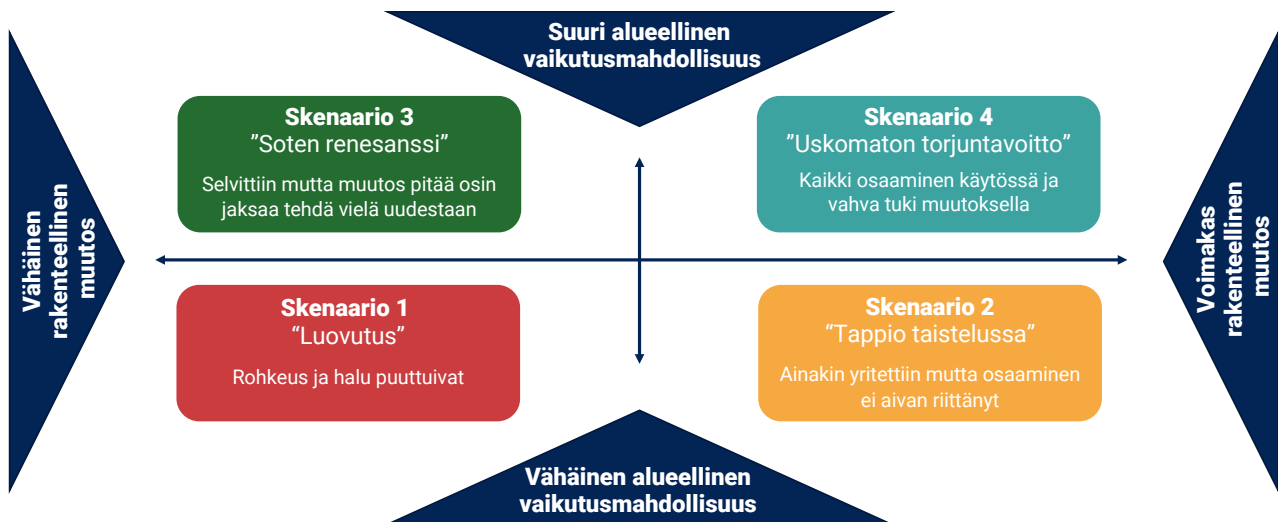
Suuri alueellinen vaikutusmahdollisuus

Vähäinen rakenteellinen muutos

Skenaario 3
”Soten renesanssi”
Selvittiin mutta muutos pitää osin jaksaa tehdä vielä uudestaan

Skenaario 4
”Uskomaton torjuntavoitto”
Kaikki osaaminen käytössä ja vahva tuki muutoksella

Voimakas rakenteellinen muutos

Skenaario 1
“Luovutus”
Rohkeus ja halu puuttuivat

Skenaario 2
“Tappio taistelussa”
Ainakin yritettiin mutta osaaminen ei aivan riittänyt

Vähäinen alueellinen vaikutusmahdollisuus